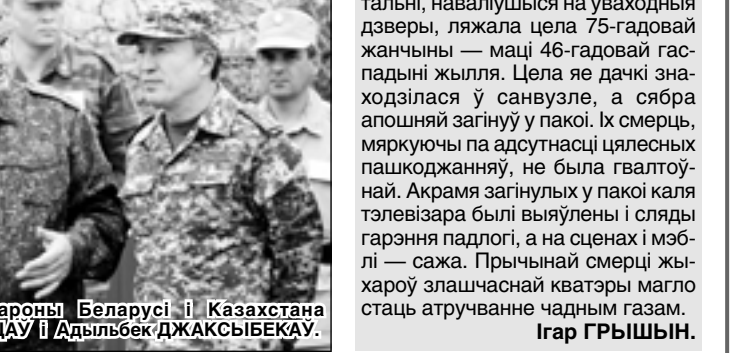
тальні, навалуўшыся на уваходныя дзверы, ляжала цела 75-гадовай жанчыны — маці 46-гадовай гаспадыні жылля. Цела яе дачкі знаходзілася ў санвузле, а сябра апошняй загінуў у пакоі. Іх смерць, мяркуючы па адсутнасці цялесных пашкоджанняў, не была гвалтоўнай. Акрамя загінулых у пакоі каля тэлевізара былі выяўлены і сляды гарэння падлогі, а на сценах і мэблі — сажа. Прычынай смерці жыхароў злашчаснай кватэры магло стаць атручванне чадным газам.

Ігар ГРЫШЫН.

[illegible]ароны Беларусі і Казахстана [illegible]ДАЎ і Адыльбек ДЖАКСЫБЕКАЎ.